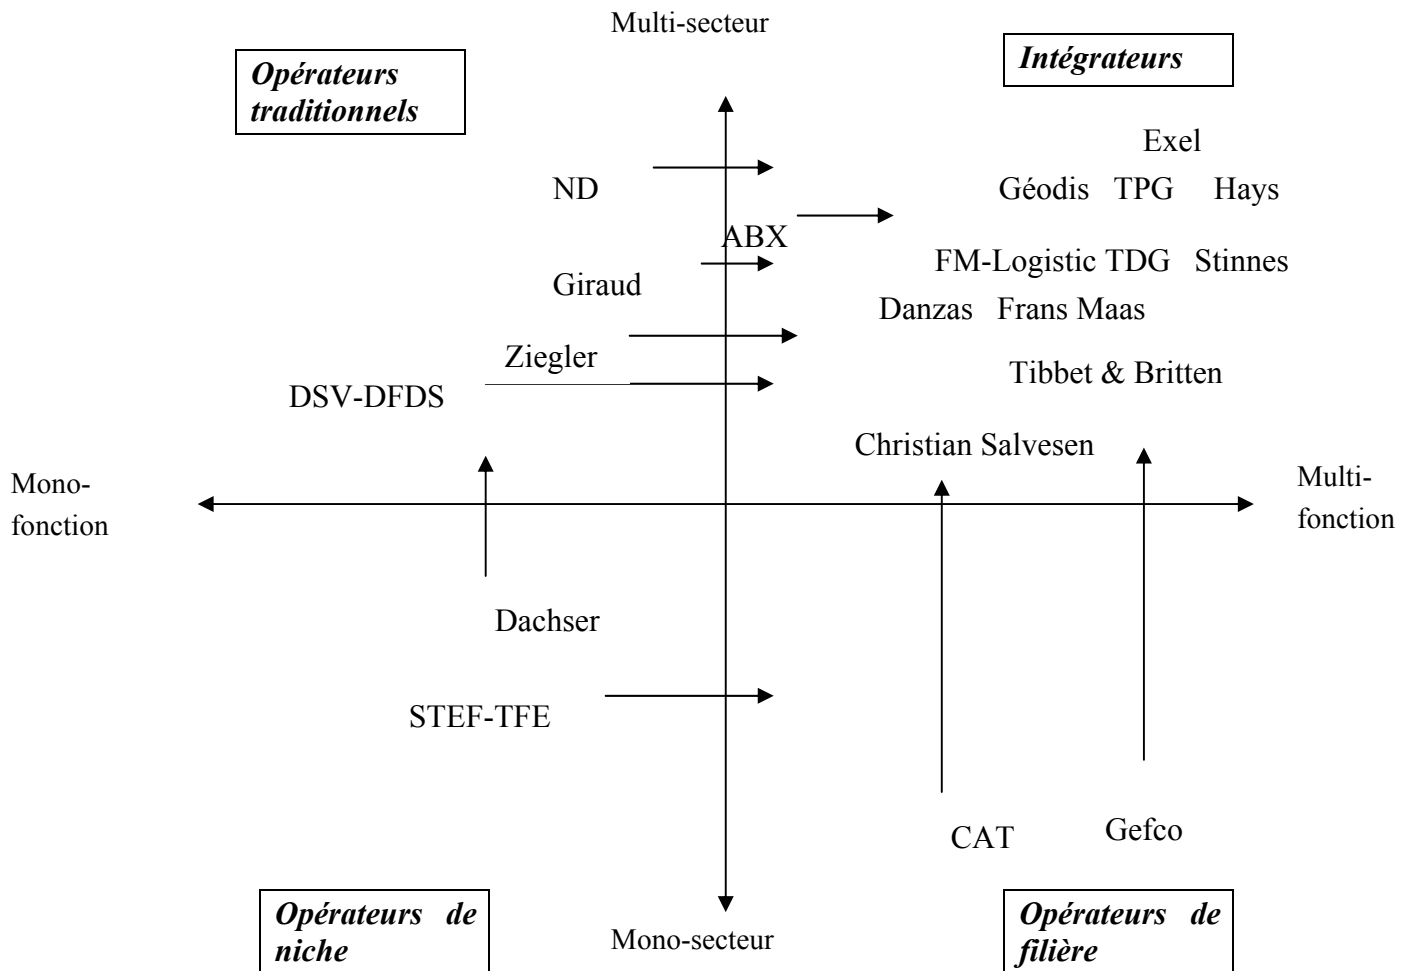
Multi-secteur

Opérateurs traditionnels

Intégrateurs

Exel

ND

Géodis TPG Hays

ABX

FM-Logistic TDG Stinnes

Giraud

Danzas Frans Maas

Ziegler

Tibbet & Britten

DSV-DFDS

Christian Salvesen

Mono-fonction

Multi-fonction

Dachser

STEF-TFE

CAT

Gefco

Opérateurs de niche

Mono-secteur

Opérateurs de filière